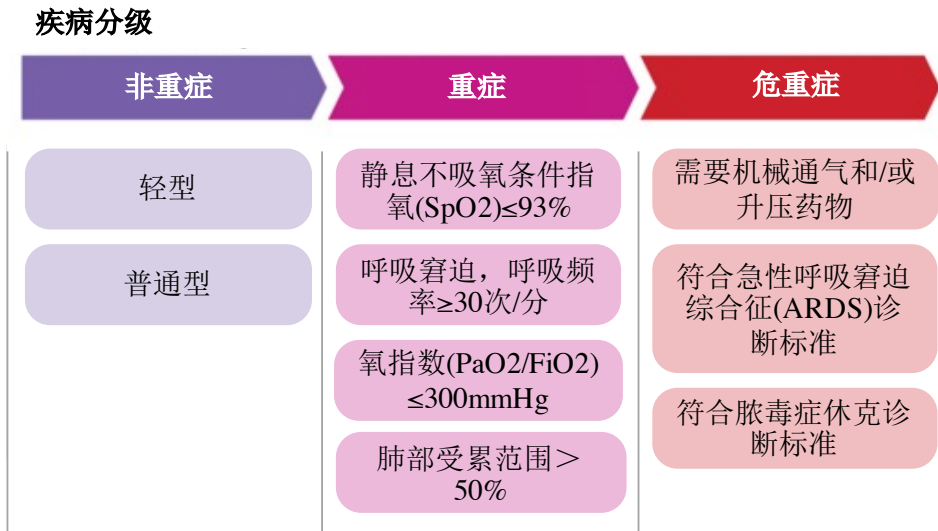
疾病分级

非重症

轻型

普通型

重症

静息不吸氧条件指氧(SpO2)≤93%

呼吸窘迫，呼吸频率≥30次/分

氧指数(PaO2/FiO2)≤300mmHg

肺部受累范围＞50%

危重症

需要机械通气和/或升压药物

符合急性呼吸窘迫综合征(ARDS)诊断标准

符合脓毒症休克诊断标准